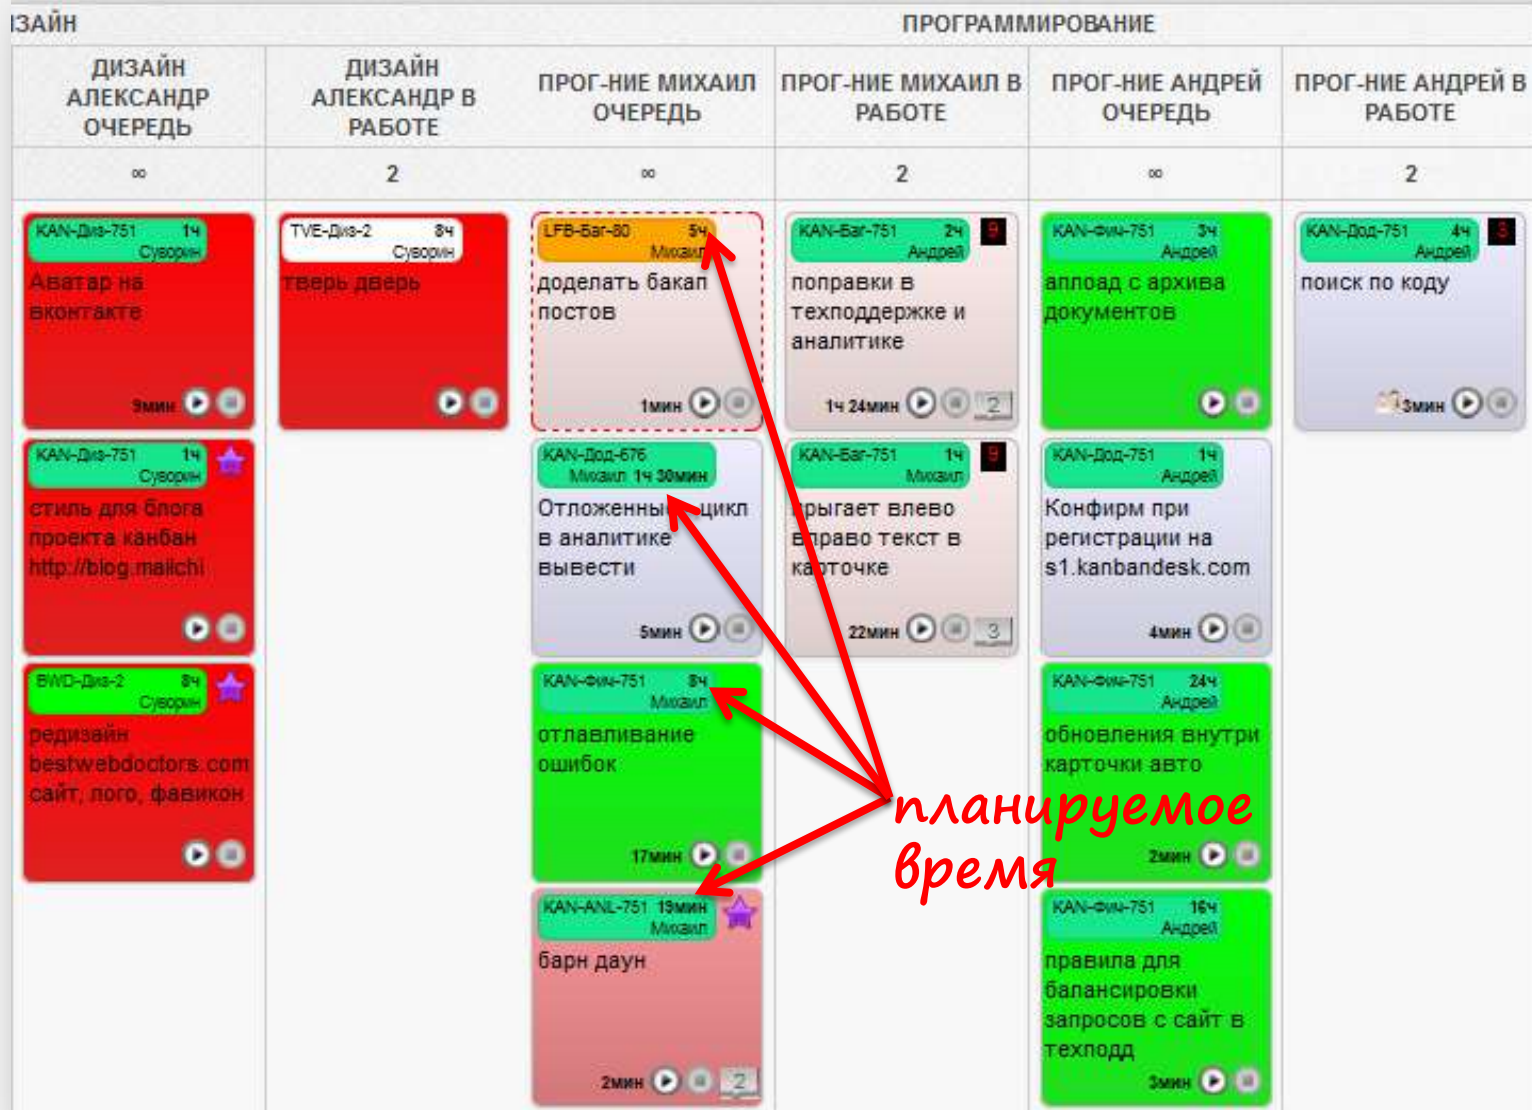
ЗАЙН

ПРОГРАММИРОВАНИЕ

| ДИЗАЙН АЛЕКСАНДР ОЧЕРЕДЬ | ДИЗАЙН АЛЕКСАНДР В РАБОТЕ | ПРОГ-НИЕ МИХАИЛ ОЧЕРЕДЬ | ПРОГ-НИЕ МИХАИЛ В РАБОТЕ | ПРОГ-НИЕ АНДРЕЙ ОЧЕРЕДЬ | ПРОГ-НИЕ АНДРЕЙ В РАБОТЕ |
|---|---|---|---|---|---|
| ∞ | 2 | ∞ | 2 | ∞ | 2 |

KAN-Диз-751 1ч Суворин
Аватар на вконтакте
9мин

KAN-Диз-751 1ч Суворин
стиль для блога проекта канбан http://blog.maiichi

BWD-Диз-2 8ч Суворин
редизайн bestwebdoctors.com сайт, лого, фавикон

TVE-Диз-2 8ч Суворин
тверь дверь

LFB-Баг-80 5ч Михаил
доделать бакап постов
1мин

KAN-Доп-676 Михаил 1ч 30мин
Отложенный цикл в аналитике вывести
5мин

KAN-Фич-751 8ч Михаил
отлавливание ошибок
17мин

KAN-ANL-751 19мин Михаил
барн даун
2мин 2

KAN-Баг-751 2ч Андрей 9
поправки в техподдержке и аналитике
1ч 24мин 2

KAN-Баг-751 1ч Михаил 9
прыгает влево вправо текст в карточке
22мин 3

KAN-Фич-751 3ч Андрей
аплоад с архива документов

KAN-Доп-751 1ч Андрей
Конфирм при регистрации на s1.kanbandesk.com
4мин

KAN-Фич-751 24ч Андрей
обновления внутри карточки авто
2мин

KAN-Фич-751 16ч Андрей
правила для балансировки запросов с сайт в техподд
3мин

KAN-Доп-751 4ч Андрей 3
поиск по коду
3мин

планируемое время